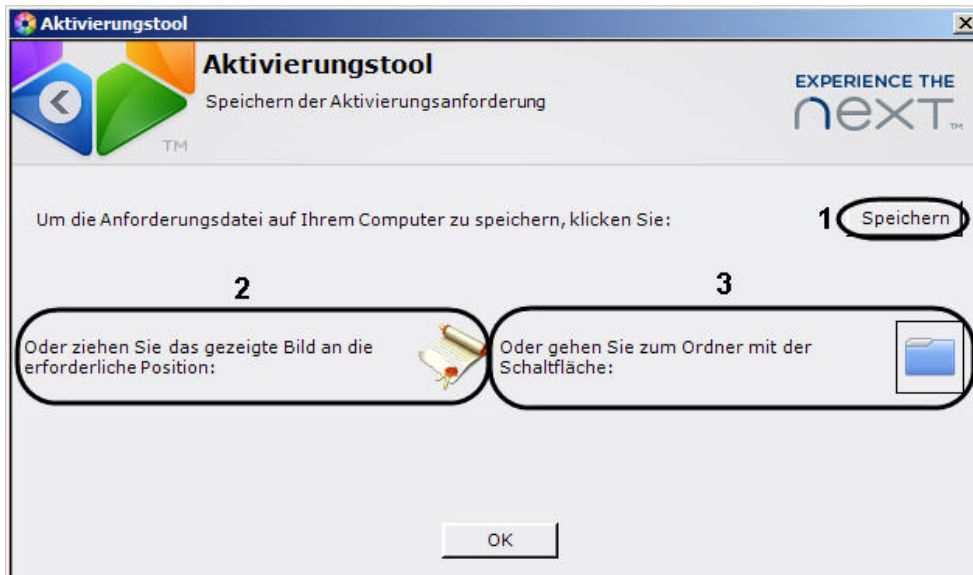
Aktivierungstool

Aktivierungstool
Speichern der Aktivierungsanforderung

TM

EXPERIENCE THE
next
TM

Um die Anforderungsdatei auf Ihrem Computer zu speichern, klicken Sie:

1 Speichern

2

3

Oder ziehen Sie das gezeigte Bild an die erforderliche Position:

Oder gehen Sie zum Ordner mit der Schaltfläche:

OK